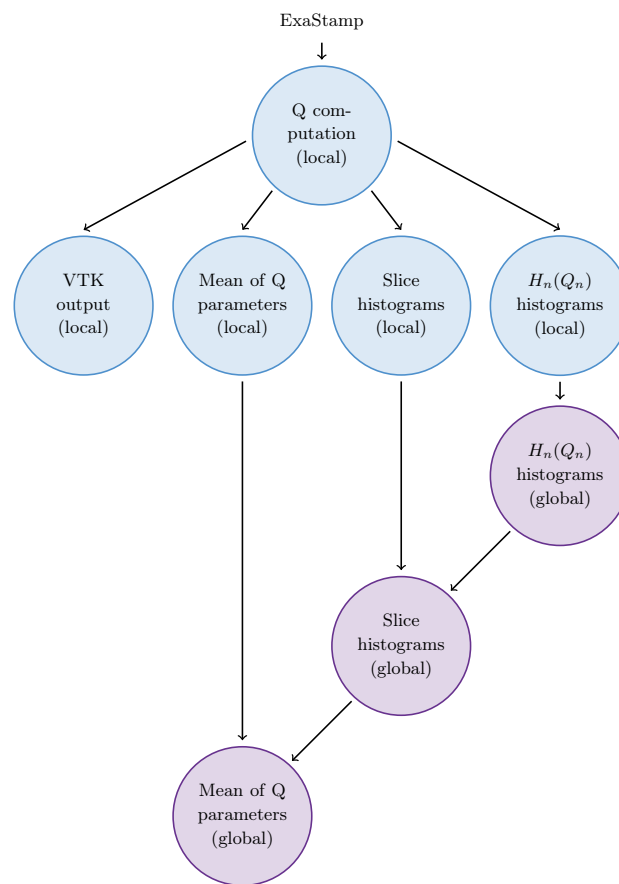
ExaStamp

Q computation (local)

VTK output (local)

Mean of Q parameters (local)

Slice histograms (local)

$H_n(Q_n)$ histograms (local)

$H_n(Q_n)$ histograms (global)

Slice histograms (global)

Mean of Q parameters (global)